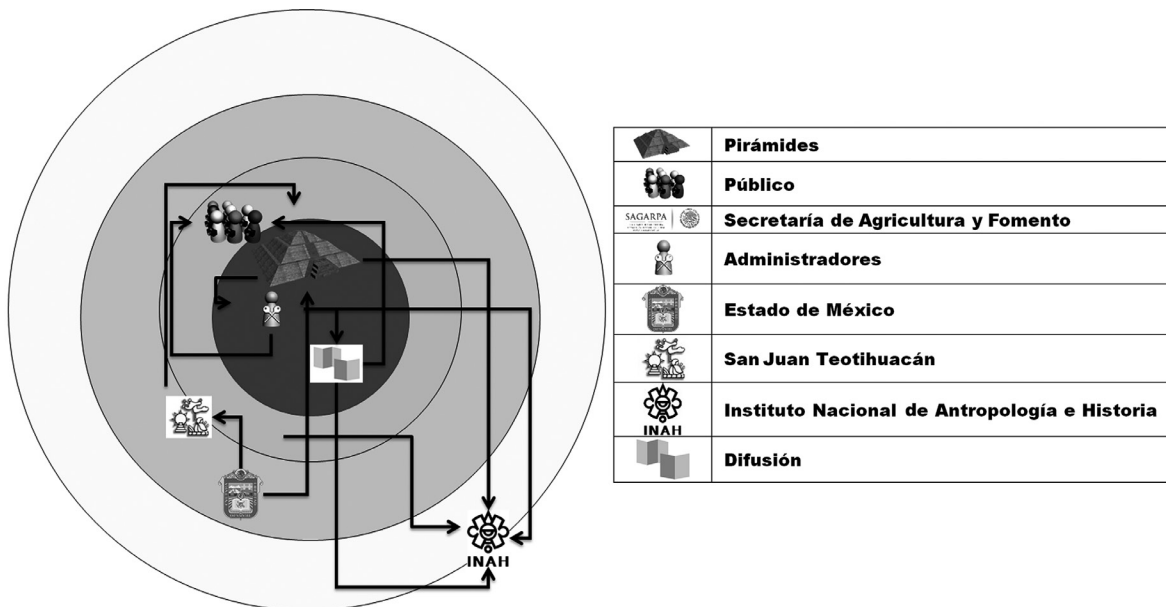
INAH

| | |
|---|---|
| | Pirámides |
| | Público |
| SAGARPA | Secretaría de Agricultura y Fomento |
| | Administradores |
| | Estado de México |
| | San Juan Teotihuacán |
| INAH | Instituto Nacional de Antropología e Historia |
| | Difusión |